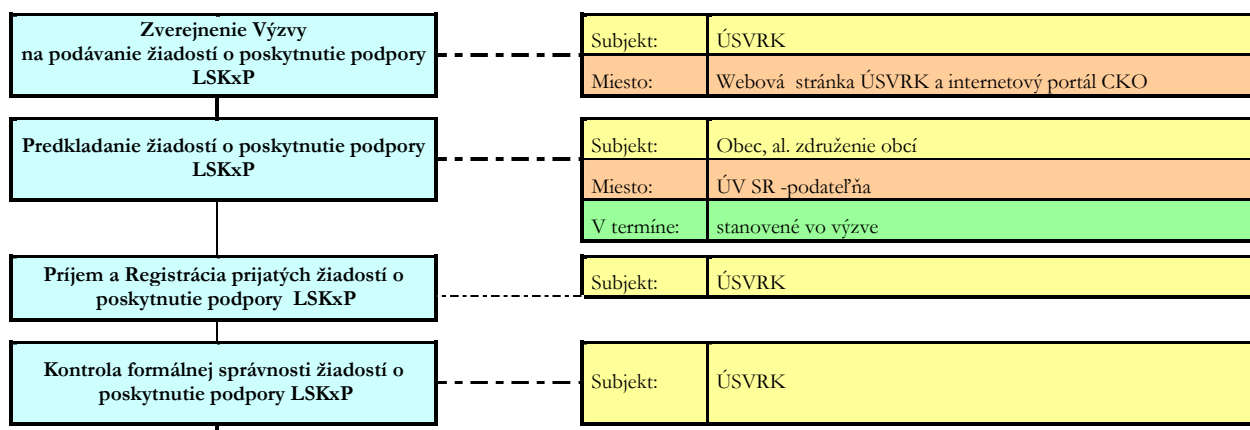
Zverejnenie Výzvy na podávanie žiadostí o poskytnutie podpory LSKxP

| Subjekt: | ÚSVRK |
|---|---|
| Miesto: | Webová stránka ÚSVRK a internetový portál CKO |

Predkladanie žiadostí o poskytnutie podpory LSKxP

| Subjekt: | Obec, al. združenie obcí |
|---|---|
| Miesto: | ÚV SR -podateľňa |
| V termíne: | stanovené vo výzve |

Príjem a Registrácia prijatých žiadostí o poskytnutie podpory LSKxP

| Subjekt: | ÚSVRK |
|---|---|

Kontrola formálnej správnosti žiadostí o poskytnutie podpory LSKxP

| Subjekt: | ÚSVRK |
|---|---|